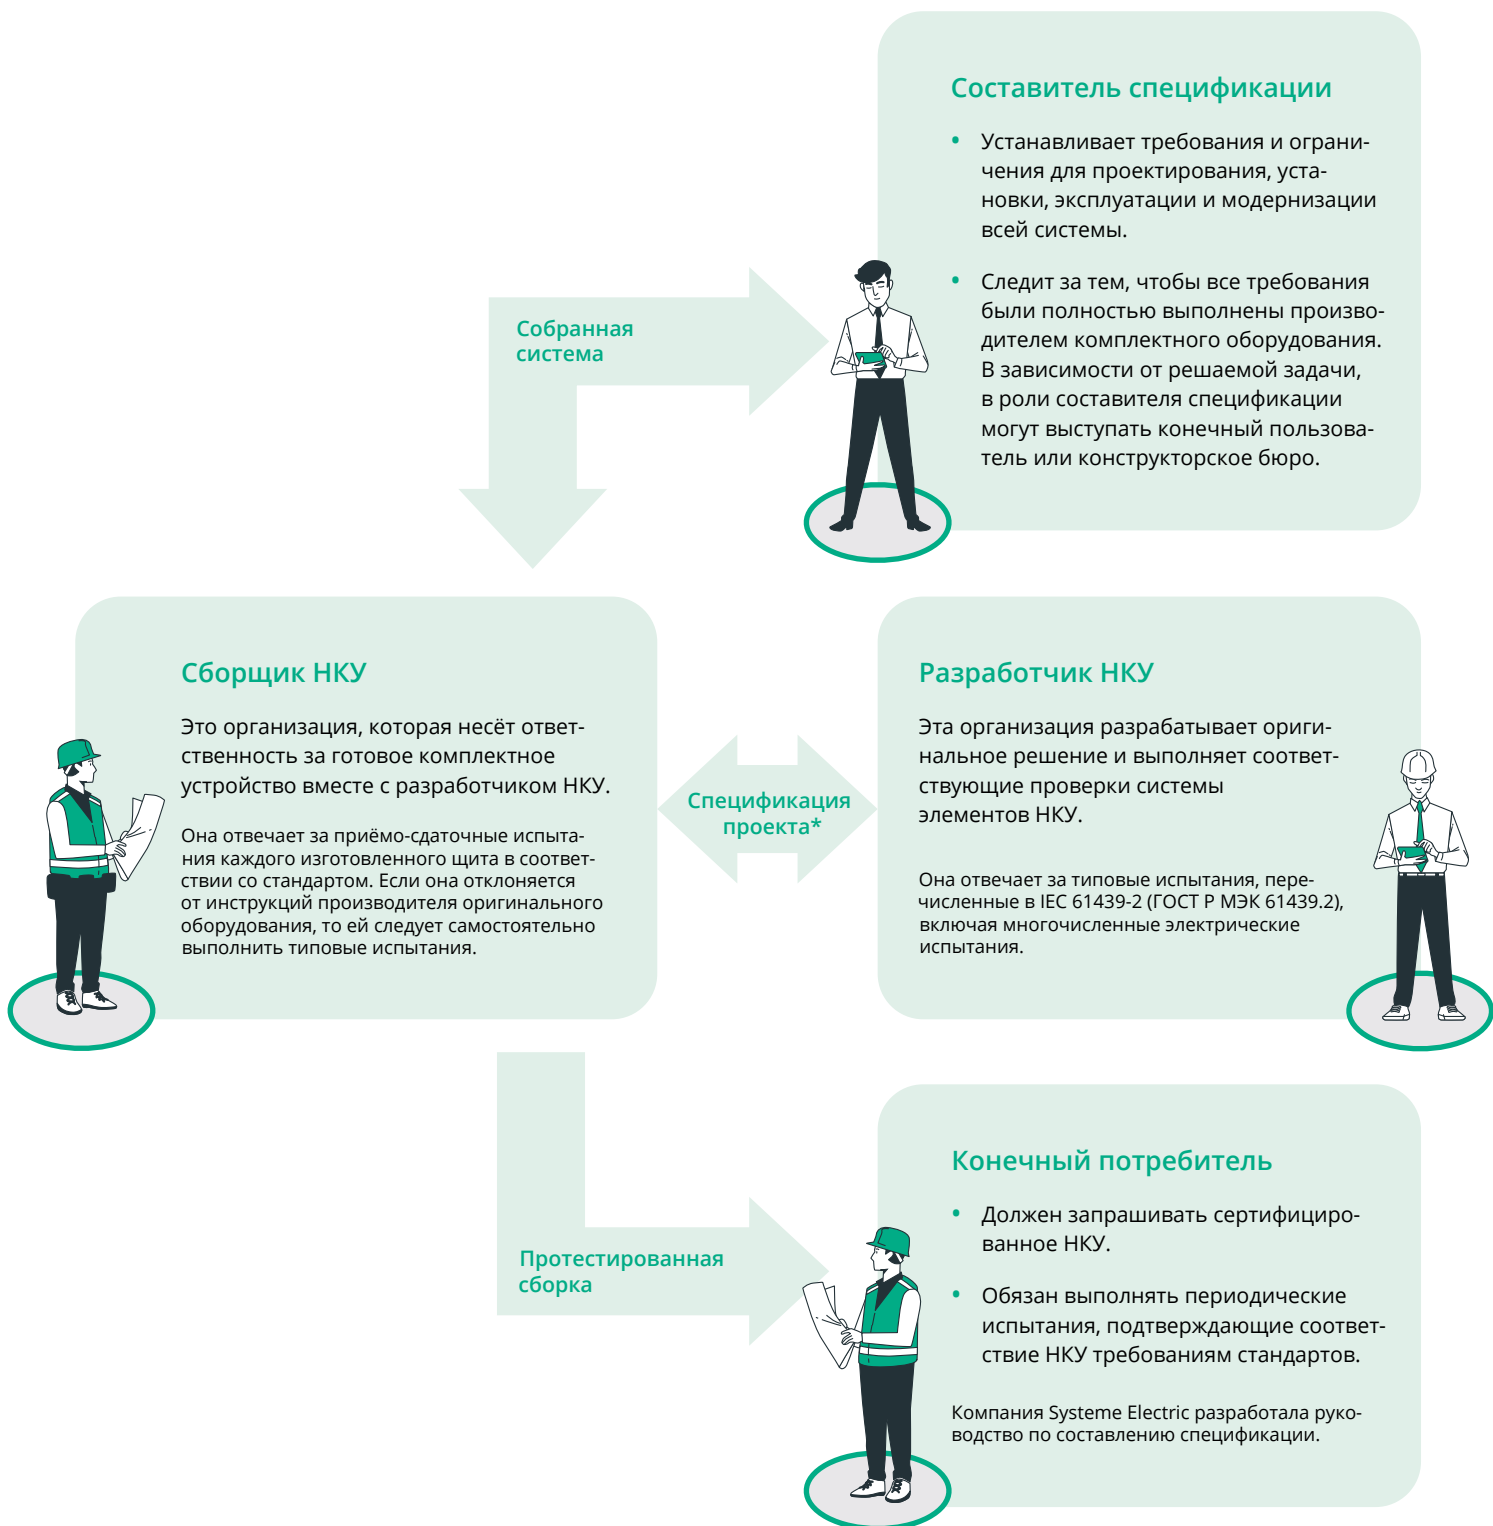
Составитель спецификации

- Устанавливает требования и ограничения для проектирования, установки, эксплуатации и модернизации всей системы.

- Следит за тем, чтобы все требования были полностью выполнены производителем комплектного оборудования. В зависимости от решаемой задачи, в роли составителя спецификации могут выступать конечный пользователь или конструкторское бюро.

Собранная система

Сборщик НКУ

Это организация, которая несёт ответственность за готовое комплектное устройство вместе с разработчиком НКУ.

Она отвечает за приёмо-сдаточные испытания каждого изготовленного щита в соответствии со стандартом. Если она отклоняется от инструкций производителя оригинального оборудования, то ей следует самостоятельно выполнить типовые испытания.

Спецификация проекта*

Разработчик НКУ

Эта организация разрабатывает оригинальное решение и выполняет соответствующие проверки системы элементов НКУ.

Она отвечает за типовые испытания, перечисленные в IEC 61439-2 (ГОСТ Р МЭК 61439.2), включая многочисленные электрические испытания.

Протестированная сборка

Конечный потребитель

- Должен запрашивать сертифицированное НКУ.

- Обязан выполнять периодические испытания, подтверждающие соответствие НКУ требованиям стандартов.

Компания Systeme Electric разработала руководство по составлению спецификации.